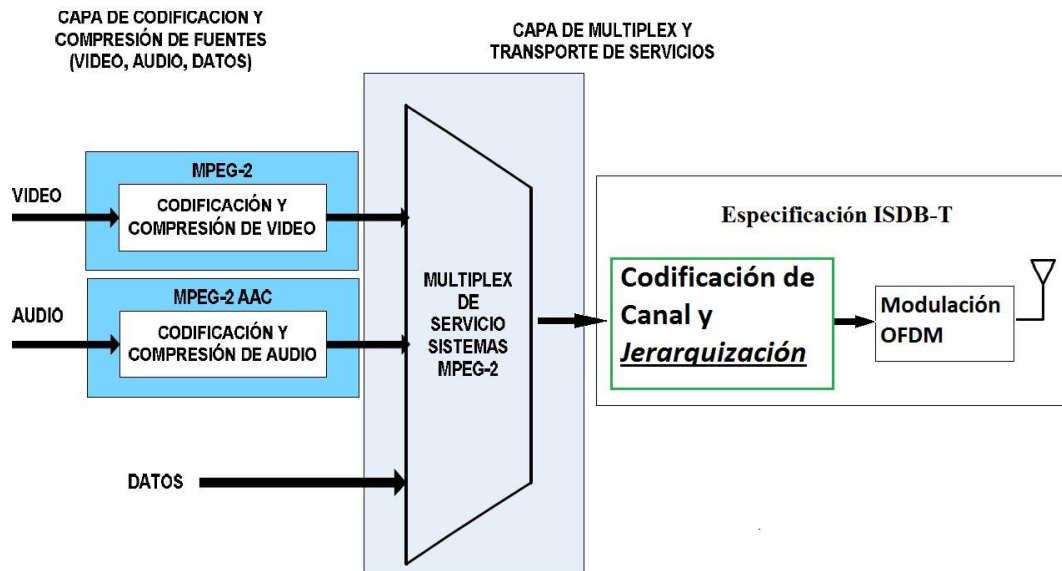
CAPA DE CODIFICACION Y COMPRESIÓN DE FUENTES (VIDEO, AUDIO, DATOS)

CAPA DE MULTIPLEX Y TRANSPORTE DE SERVICIOS

VIDEO

MPEG-2

CODIFICACIÓN Y COMPRESIÓN DE VIDEO

AUDIO

MPEG-2 AAC

CODIFICACIÓN Y COMPRESIÓN DE AUDIO

DATOS

MULTIPLEX DE SERVICIO SISTEMAS MPEG-2

Especificación ISDB-T

Codificación de Canal y *Jerarquización*

Modulación OFDM